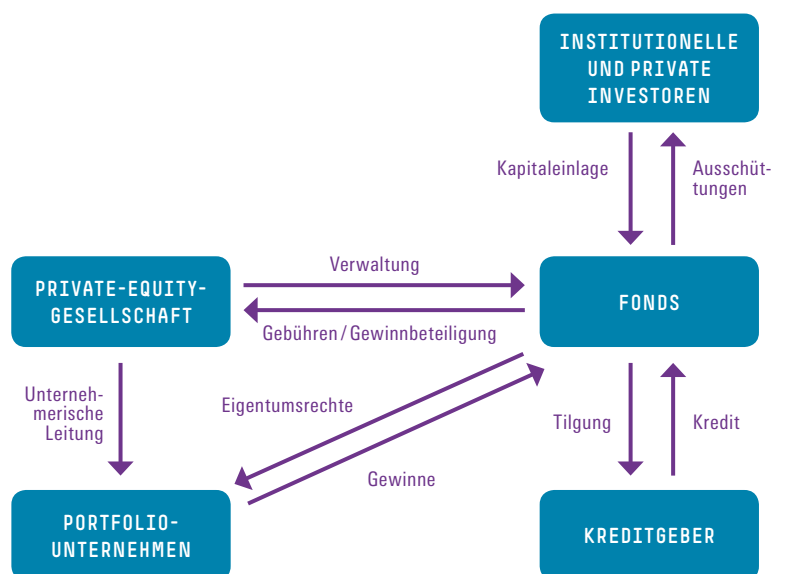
INSTITUTIONELLE UND PRIVATE INVESTOREN

Kapitaleinlage

Ausschüttungen

PRIVATE-EQUITY-GESELLSCHAFT

Verwaltung

Gebühren / Gewinnbeteiligung

FONDS

Unternehmerische Leitung

Eigentumsrechte

Gewinne

Tilgung

Kredit

PORTFOLIO-UNTERNEHMEN

KREDITGEBER